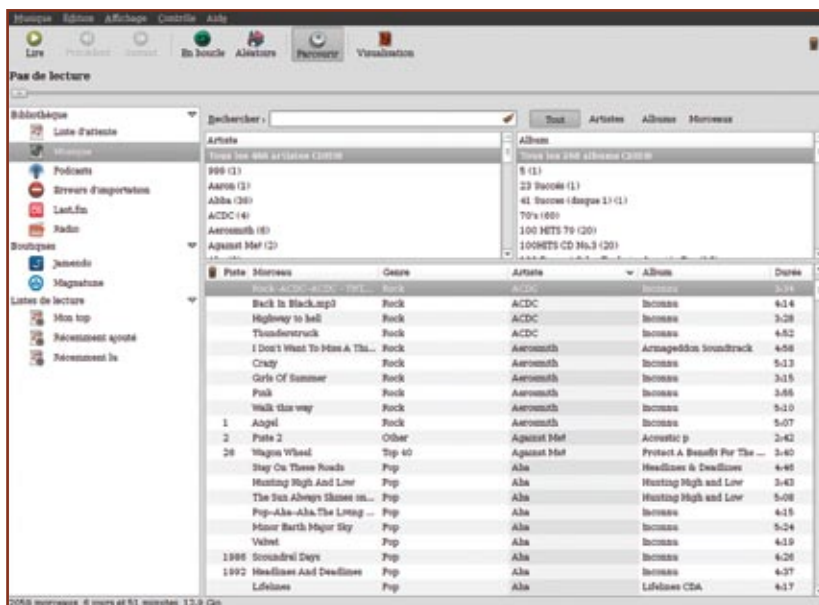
Musique Édition Affichage Contrôle Aide

Lire Précédent Suivant En boucle Aléatoire Parcourir Visualisation

Pas de lecture

Bibliothèque
Liste d'attente
Musique
Podcasts
Erreurs d'importation
Last.fm
Radio
Boutiques
Jamendo
Magnatune
Listes de lecture
Mon top
Récemment ajouté
Récemment lu

Rechercher :
Tout Artistes Albums Morceaux

| Artiste |
|---|
| Tous les 466 artistes (2059) |
| 999 (1) |
| Aaron (1) |
| Abba (30) |
| ACDC (4) |
| Aerosmith (6) |
| Against Me! (2) |

| Album |
|---|
| Tous les 248 albums (2059) |
| 5 (1) |
| 23 Succès (1) |
| 41 Succes (disque 1) (1) |
| 70's (60) |
| 100 HITS 70 (20) |
| 100HITS CD No.3 (20) |

| Piste | Morceau | Genre | Artiste | Album | Durée |
|---|---|---|---|---|---|
| | Rock-ACDC-ACDC - TNT... | Rock | ACDC | Inconnu | 3:34 |
| | Back In Black.mp3 | Rock | ACDC | Inconnu | 4:14 |
| | Highway to hell | Rock | ACDC | Inconnu | 3:28 |
| | Thunderstruck | Rock | ACDC | Inconnu | 4:52 |
| | I Don't Want To Miss A Thi... | Rock | Aerosmith | Armageddon Soundtrack | 4:58 |
| | Crazy | Rock | Aerosmith | Inconnu | 5:13 |
| | Girls Of Summer | Rock | Aerosmith | Inconnu | 3:15 |
| | Pink | Rock | Aerosmith | Inconnu | 3:55 |
| | Walk this way | Rock | Aerosmith | Inconnu | 5:10 |
| 1 | Angel | Rock | Aerosmith | Inconnu | 5:07 |
| 2 | Piste 2 | Other | Against Me! | Acoustic p | 2:42 |
| 26 | Wagon Wheel | Top 40 | Against Me! | Protect A Benefit For The ... | 3:40 |
| | Stay On These Roads | Pop | Aha | Headlines & Deadlines | 4:46 |
| | Hunting High And Low | Pop | Aha | Hunting High and Low | 3:43 |
| | The Sun Always Shines on... | Pop | Aha | Hunting High and Low | 5:08 |
| | Pop-Aha-Aha.The Living ... | Pop | Aha | Inconnu | 4:15 |
| | Minor Earth Major Sky | Pop | Aha | Inconnu | 5:24 |
| | Velvet | Pop | Aha | Inconnu | 4:19 |
| 1986 | Scoundrel Days | Pop | Aha | Inconnu | 4:26 |
| 1992 | Headlines And Deadlines | Pop | Aha | Inconnu | 4:37 |
| | Lifelines | Pop | Aha | Lifelines CDA | 4:17 |

2059 morceaux, 6 jours et 51 minutes, 12,9 Gio